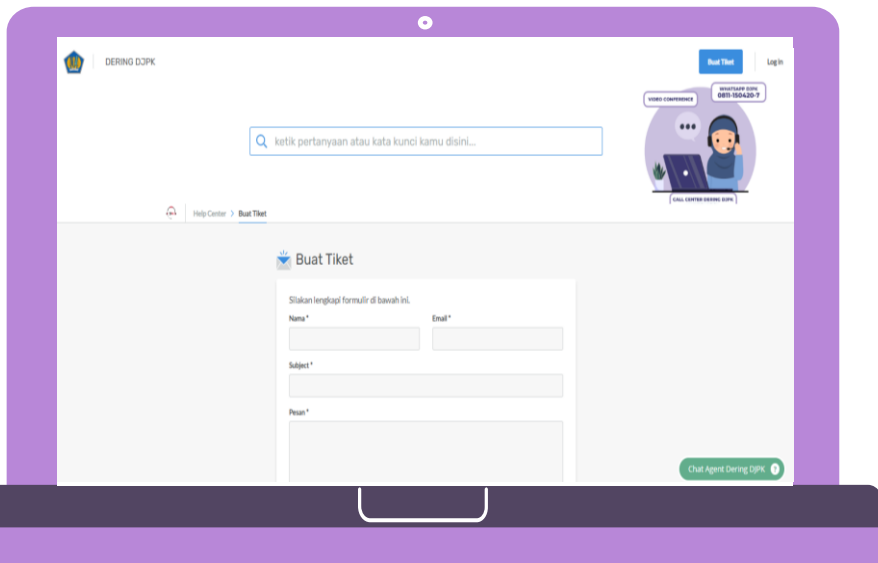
DERING DJPK

Buat Tiket

Log In

WHATSAPP DJPK
0811-150420-7

VIDEO CONFERENCE

CALL CENTER DERING DJPK

ketik pertanyaan atau kata kunci kamu disini...

Help Center > Buat Tiket

Buat Tiket

Silakan lengkapi formulir di bawah ini.

Nama *

Email *

Subject *

Pesan *

Chat Agent Dering DJPK